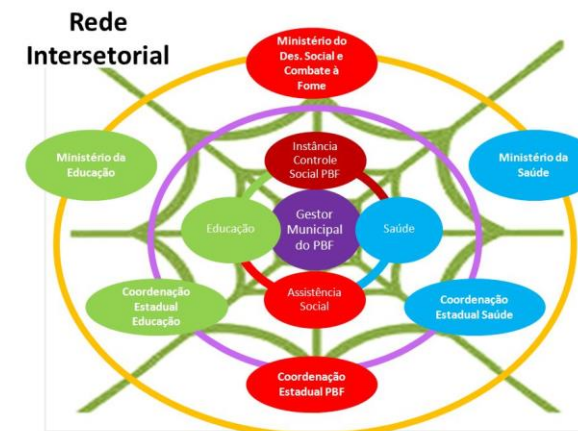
Rede Intersetorial

Ministério do Des. Social e Combate à Fome

Ministério da Educação

Ministério da Saúde

Instância Controle Social PBF

Educação

Gestor Municipal do PBF

Saúde

Assistência Social

Coordenação Estadual Educação

Coordenação Estadual Saúde

Coordenação Estadual PBF